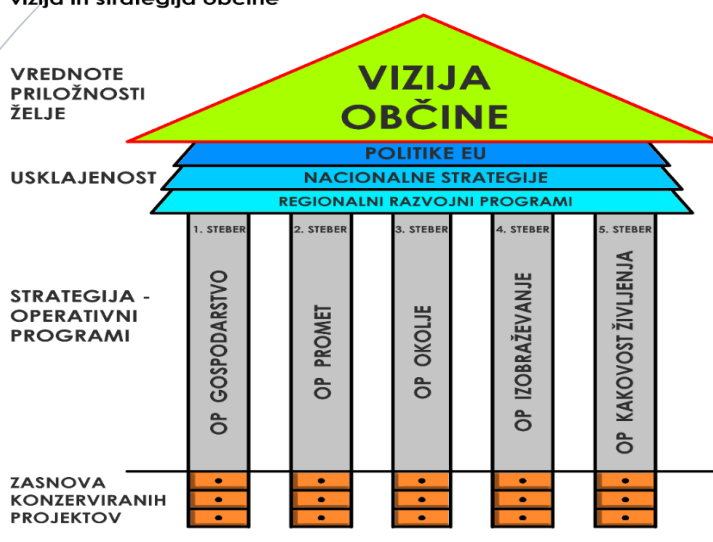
Vizija in strategija občine

VREDNOTE
PRILOŽNOSTI
ŽELJE

VIZIJA
OBČINE

USKLAJENOST

POLITIKE EU

NACIONALNE STRATEGIJE

REGIONALNI RAZVOJNI PROGRAMI

STRATEGIJA -
OPERATIVNI
PROGRAMI

1. STEBER
OP GOSPODARSTVO

2. STEBER
OP PROMET

3. STEBER
OP OKOLJE

4. STEBER
OP IZOBRAŽEVANJE

5. STEBER
OP KAKOVOST ŽIVLJENJA

ZASNOVA
KONZERVIRANIH
PROJEKTOV